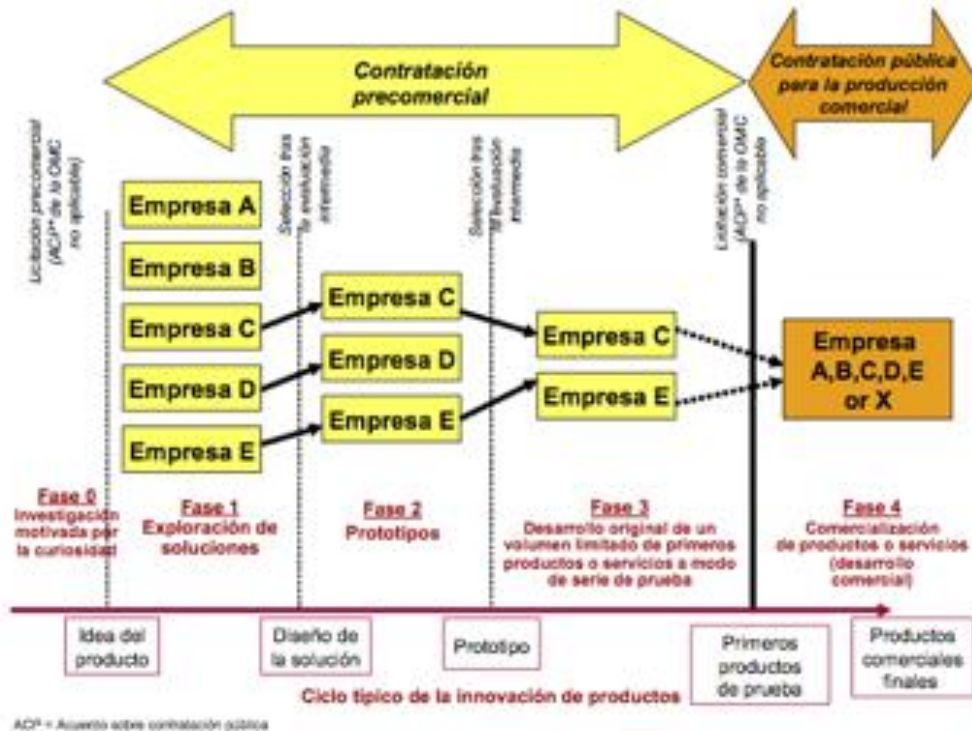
Contratación precomercial

Contratación pública para la producción comercial

Licitación precomercial (ACP* de la OMC no aplicable)

Selección tras la evaluación intermedia

Selección tras la evaluación intermedia

Licitación comercial (ACP* de la OMC no aplicable)

Empresa A
Empresa B
Empresa C
Empresa D
Empresa E

Empresa C
Empresa D
Empresa E

Empresa C
Empresa E

Empresa A,B,C,D,E or X

Fase 0
Investigación motivada por la curiosidad

Fase 1
Exploración de soluciones

Fase 2
Prototipos

Fase 3
Desarrollo original de un volumen limitado de primeros productos o servicios a modo de serie de prueba

Fase 4
Comercialización de productos o servicios (desarrollo comercial)

Idea del producto

Diseño de la solución

Prototipo

Primeros productos de prueba

Productos comerciales finales

Ciclo típico de la innovación de productos

ACP* = Acuerdo sobre contratación pública